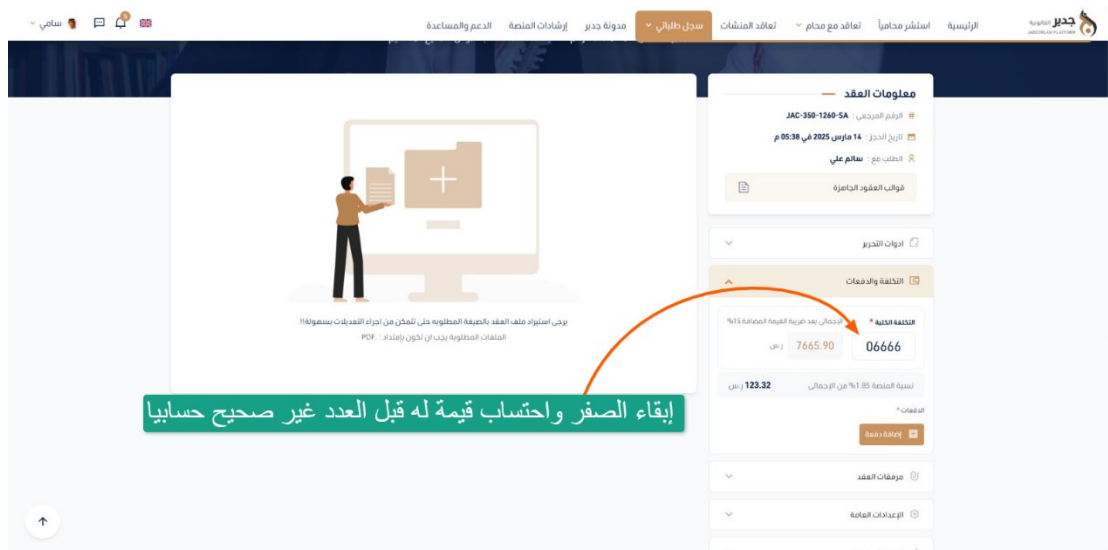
جدير القانونية
JADEERLAW PLATFORM

الرئيسية
استشر محامياً
تعاقد مع محام
تعاقد المنشآت
سجل طلباتي
مدونة جدير
إرشادات المنصة
الدعم والمساعدة

سامي

معلومات العقد
الرقم المرجعي : JAC-350-1260-SA
تاريخ الحجز : 14 مارس 2025 في 05:38 م
الطلب مع : سالم علي
قوالب العقود الجاهزة

أدوات التحرير

التكلفة والدفعات
التكلفة الكلية *
الإجمالي بعد ضريبة القيمة المضافة 15%
06666
7665.90 ر.س
نسبة المنصة 1.85% من الإجمالي
123.32 ر.س
الدفعات *
إضافة دفعة

مرفقات العقد

الإعدادات العامة

يرجى استيراد ملف العقد بالصيغة المطلوبة حتى تتمكن من اجراء التعديلات بسهولة!!
الملفات المطلوبة يجب ان تكون بإمتداد : PDF

إبقاء الصفر واحتساب قيمة له قبل العدد غير صحيح حسابيا